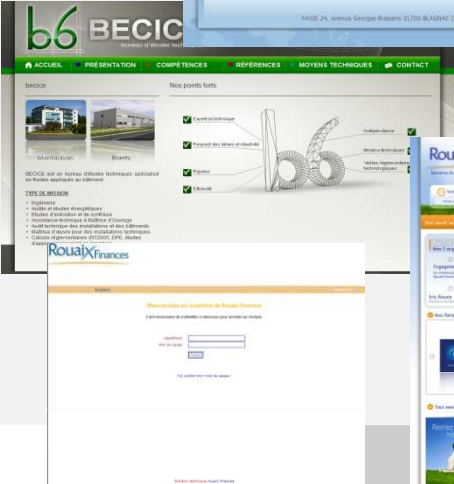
b6 BECIC

bureau d'études tech

FASIS 24, avenue Georges Brassens 31700 BLAGNAC

ACCUEIL PRÉSENTATION COMPÉTENCES RÉFÉRENCES MOYENS TECHNIQUES CONTACT

becice

Nos points forts

Montauban Biarritz

BECICE est un bureau d'études techniques spécialisé en fluides appliqués au bâtiment.

TYPE DE MISSION

Ingénierie
Audits et études énergétiques
Études d'exécution et de synthèse
Assistance technique à Maîtrise d'Ouvrage
Audit technique des installations et des bâtiments
Maîtrise d'œuvre pour des installations techniques
Calculs réglementaires (RT2005, DPE, études d'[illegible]

Expertise technique

Respect des délais et réactivité

Rigueur

Efficacité

Indépendance

Moyens techniques

Veilles réglementaires techniques

b6

Rouaix Finances

Bienvenue sur le extranet de Rouaix Finances

Identifiant
Mot de passe

J'ai oublié mon mot de passe

Roua

Nos Réf

Engagem

Ils Rouaix

Nos Réfé

Tout sav